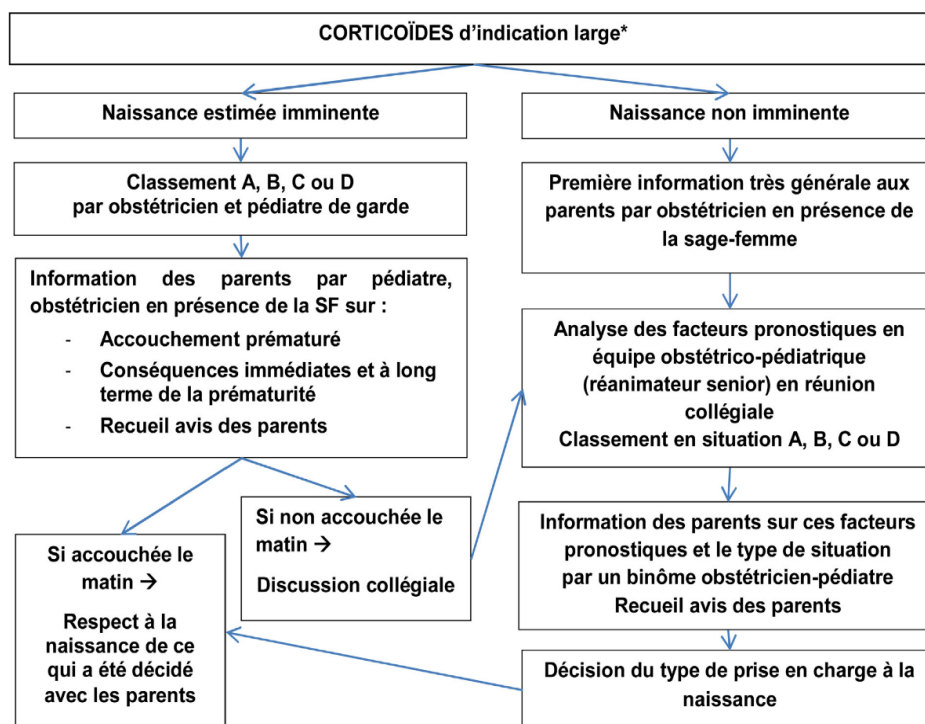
CORTICOÏDES d'indication large*

Naissance estimée imminente

Classement A, B, C ou D par obstétricien et pédiatre de garde

Information des parents par pédiatre, obstétricien en présence de la SF sur :

- Accouchement prématuré
- Conséquences immédiates et à long terme de la prématurité
- Recueil avis des parents

Si non accouchée le matin →

Discussion collégiale

Si accouchée le matin →

Respect à la naissance de ce qui a été décidé avec les parents

Naissance non imminente

Première information très générale aux parents par obstétricien en présence de la sage-femme

Analyse des facteurs pronostiques en équipe obstétrico-pédiatrique (réanimateur senior) en réunion collégiale

Classement en situation A, B, C ou D

Information des parents sur ces facteurs pronostiques et le type de situation par un binôme obstétricien-pédiatre

Recueil avis des parents

Décision du type de prise en charge à la naissance